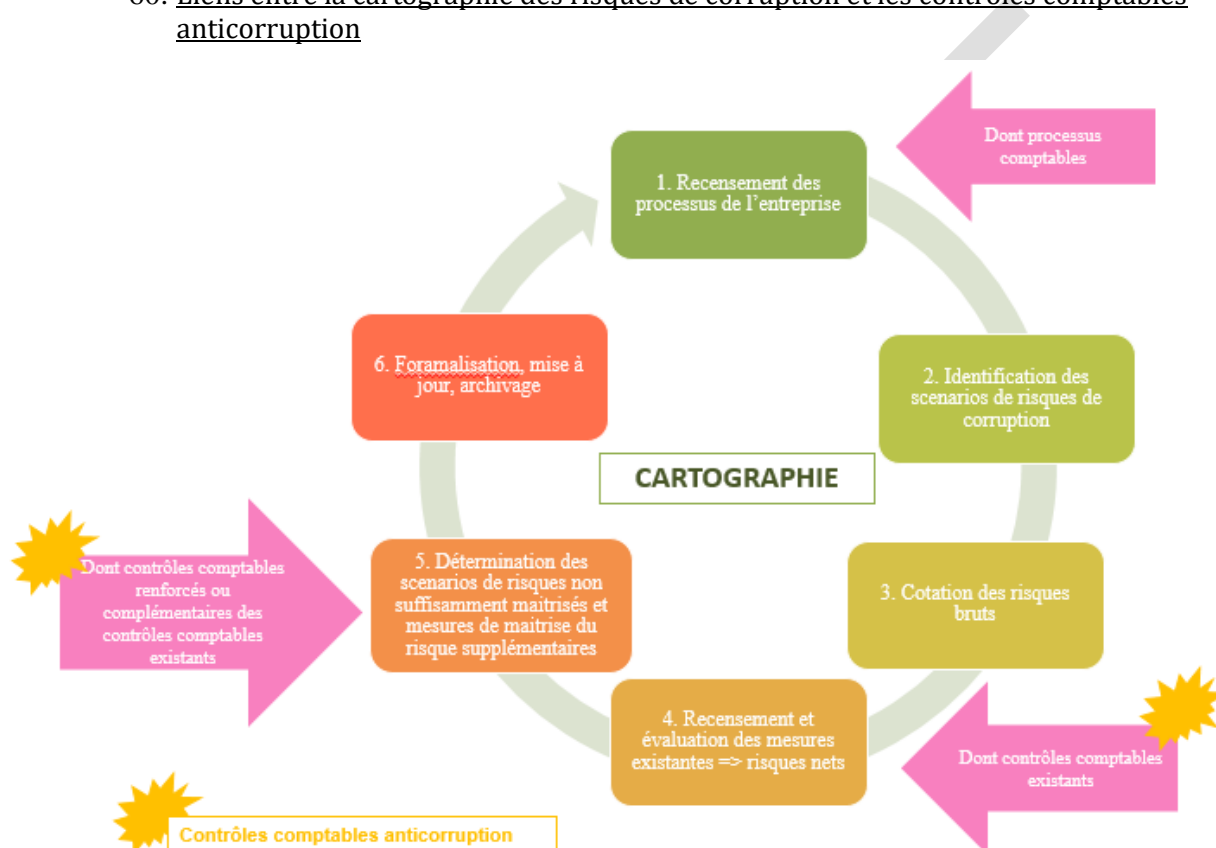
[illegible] Liens entre la cartographie des risques de corruption et les contrôles comptables anticorruption

Dont processus comptables

1. Recensement des processus de l'entreprise

2. Identification des scenarios de risques de corruption

3. Cotation des risques bruts

4. Recensement et évaluation des mesures existantes => risques nets

Dont contrôles comptables existants

5. Détermination des scenarios de risques non suffisamment maitrisés et mesures de maitrise du risque supplémentaires

Dont contrôles comptables renforcés ou complémentaires des contrôles comptables existants

6. Foramalisation, mise à jour, archivage

CARTOGRAPHIE

Contrôles comptables anticorruption